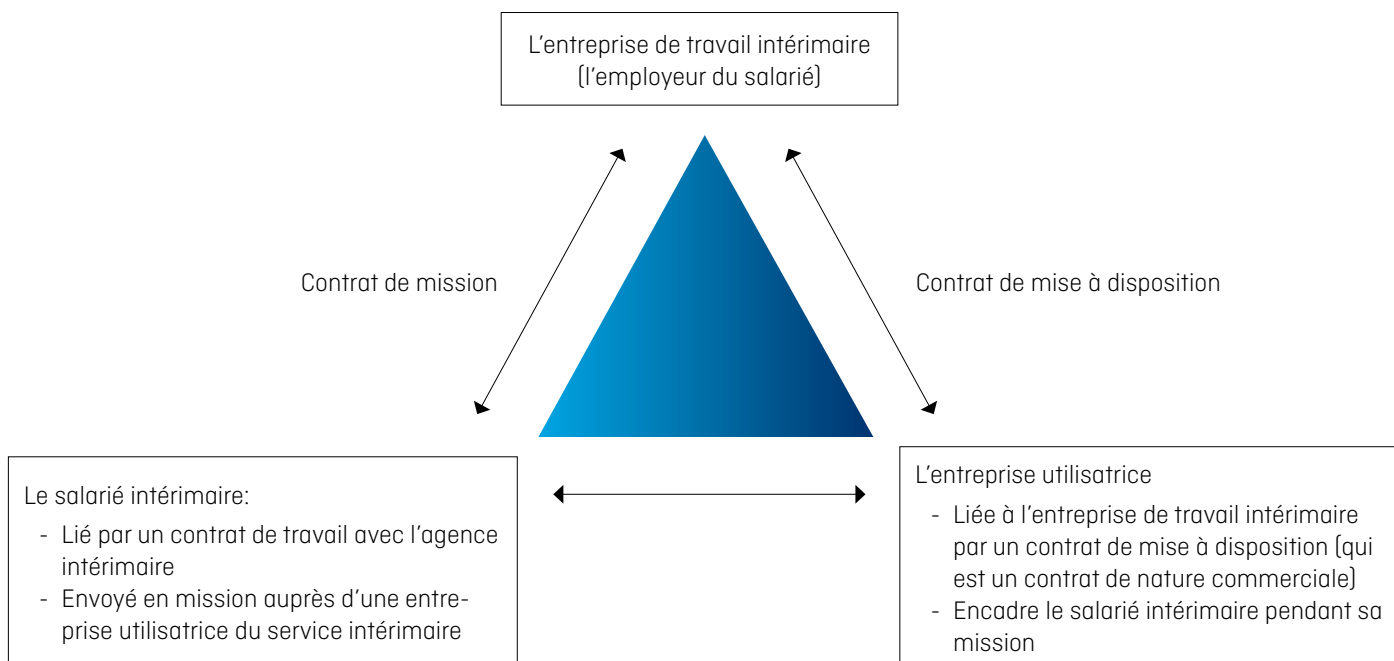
L’entreprise de travail intérimaire (l’employeur du salarié)

Contrat de mission

Contrat de mise à disposition

Le salarié intérimaire:
- Lié par un contrat de travail avec l’agence intérimaire
- Envoyé en mission auprès d’une entreprise utilisatrice du service intérimaire

L’entreprise utilisatrice
- Liée à l’entreprise de travail intérimaire par un contrat de mise à disposition (qui est un contrat de nature commerciale)
- Encadre le salarié intérimaire pendant sa mission